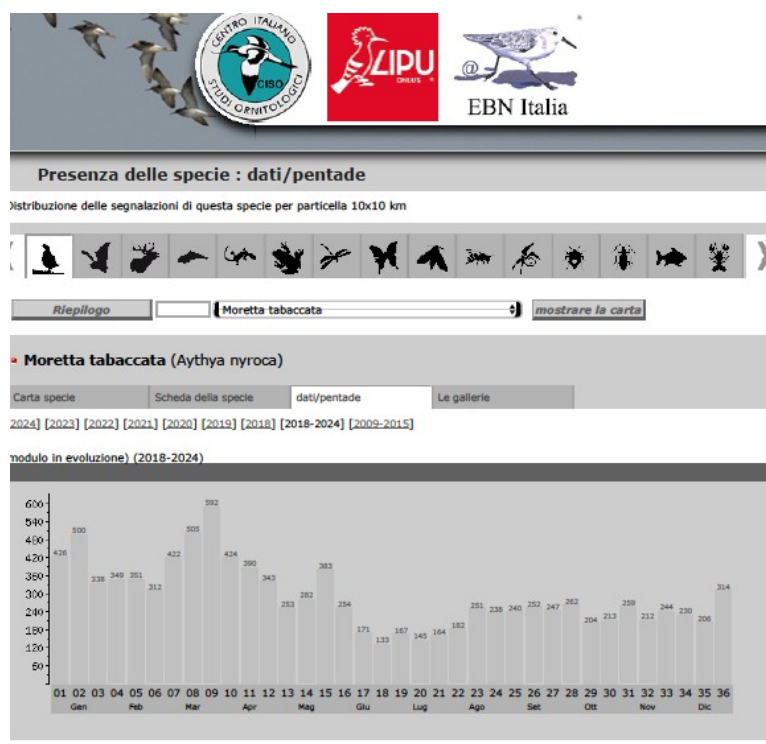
CENTRO ITALIANO STUDI ORNITOLOGICI CISO

LIPU ONLUS

EBN Italia

Presenza delle specie : dati/pentade

Distribuzione delle segnalazioni di questa specie per particella 10x10 km

Riepilogo

Moretta tabaccata

mostrare la carta

Moretta tabaccata (Aythya nyroca)

Carta specie | Scheda della specie | dati/pentade | Le gallerie

2024] [2023] [2022] [2021] [2020] [2019] [2018] 2018-2024 [2009-2015]

modulo in evoluzione) (2018-2024)

600
540
480
420
360
300
240
180
120
50

426 500 338 349 351 312 422 505 592 424 390 343 253 282 383 254 171 133 167 145 164 182 251 238 240 252 247 262 204 213 259 212 244 230 206 314

01 02 03 04 05 06 07 08 09 10 11 12 13 14 15 16 17 18 19 20 21 22 23 24 25 26 27 28 29 30 31 32 33 34 35 36

Gen Feb Mar Apr Mag Giu Lug Ago Set Ott Nov Dic